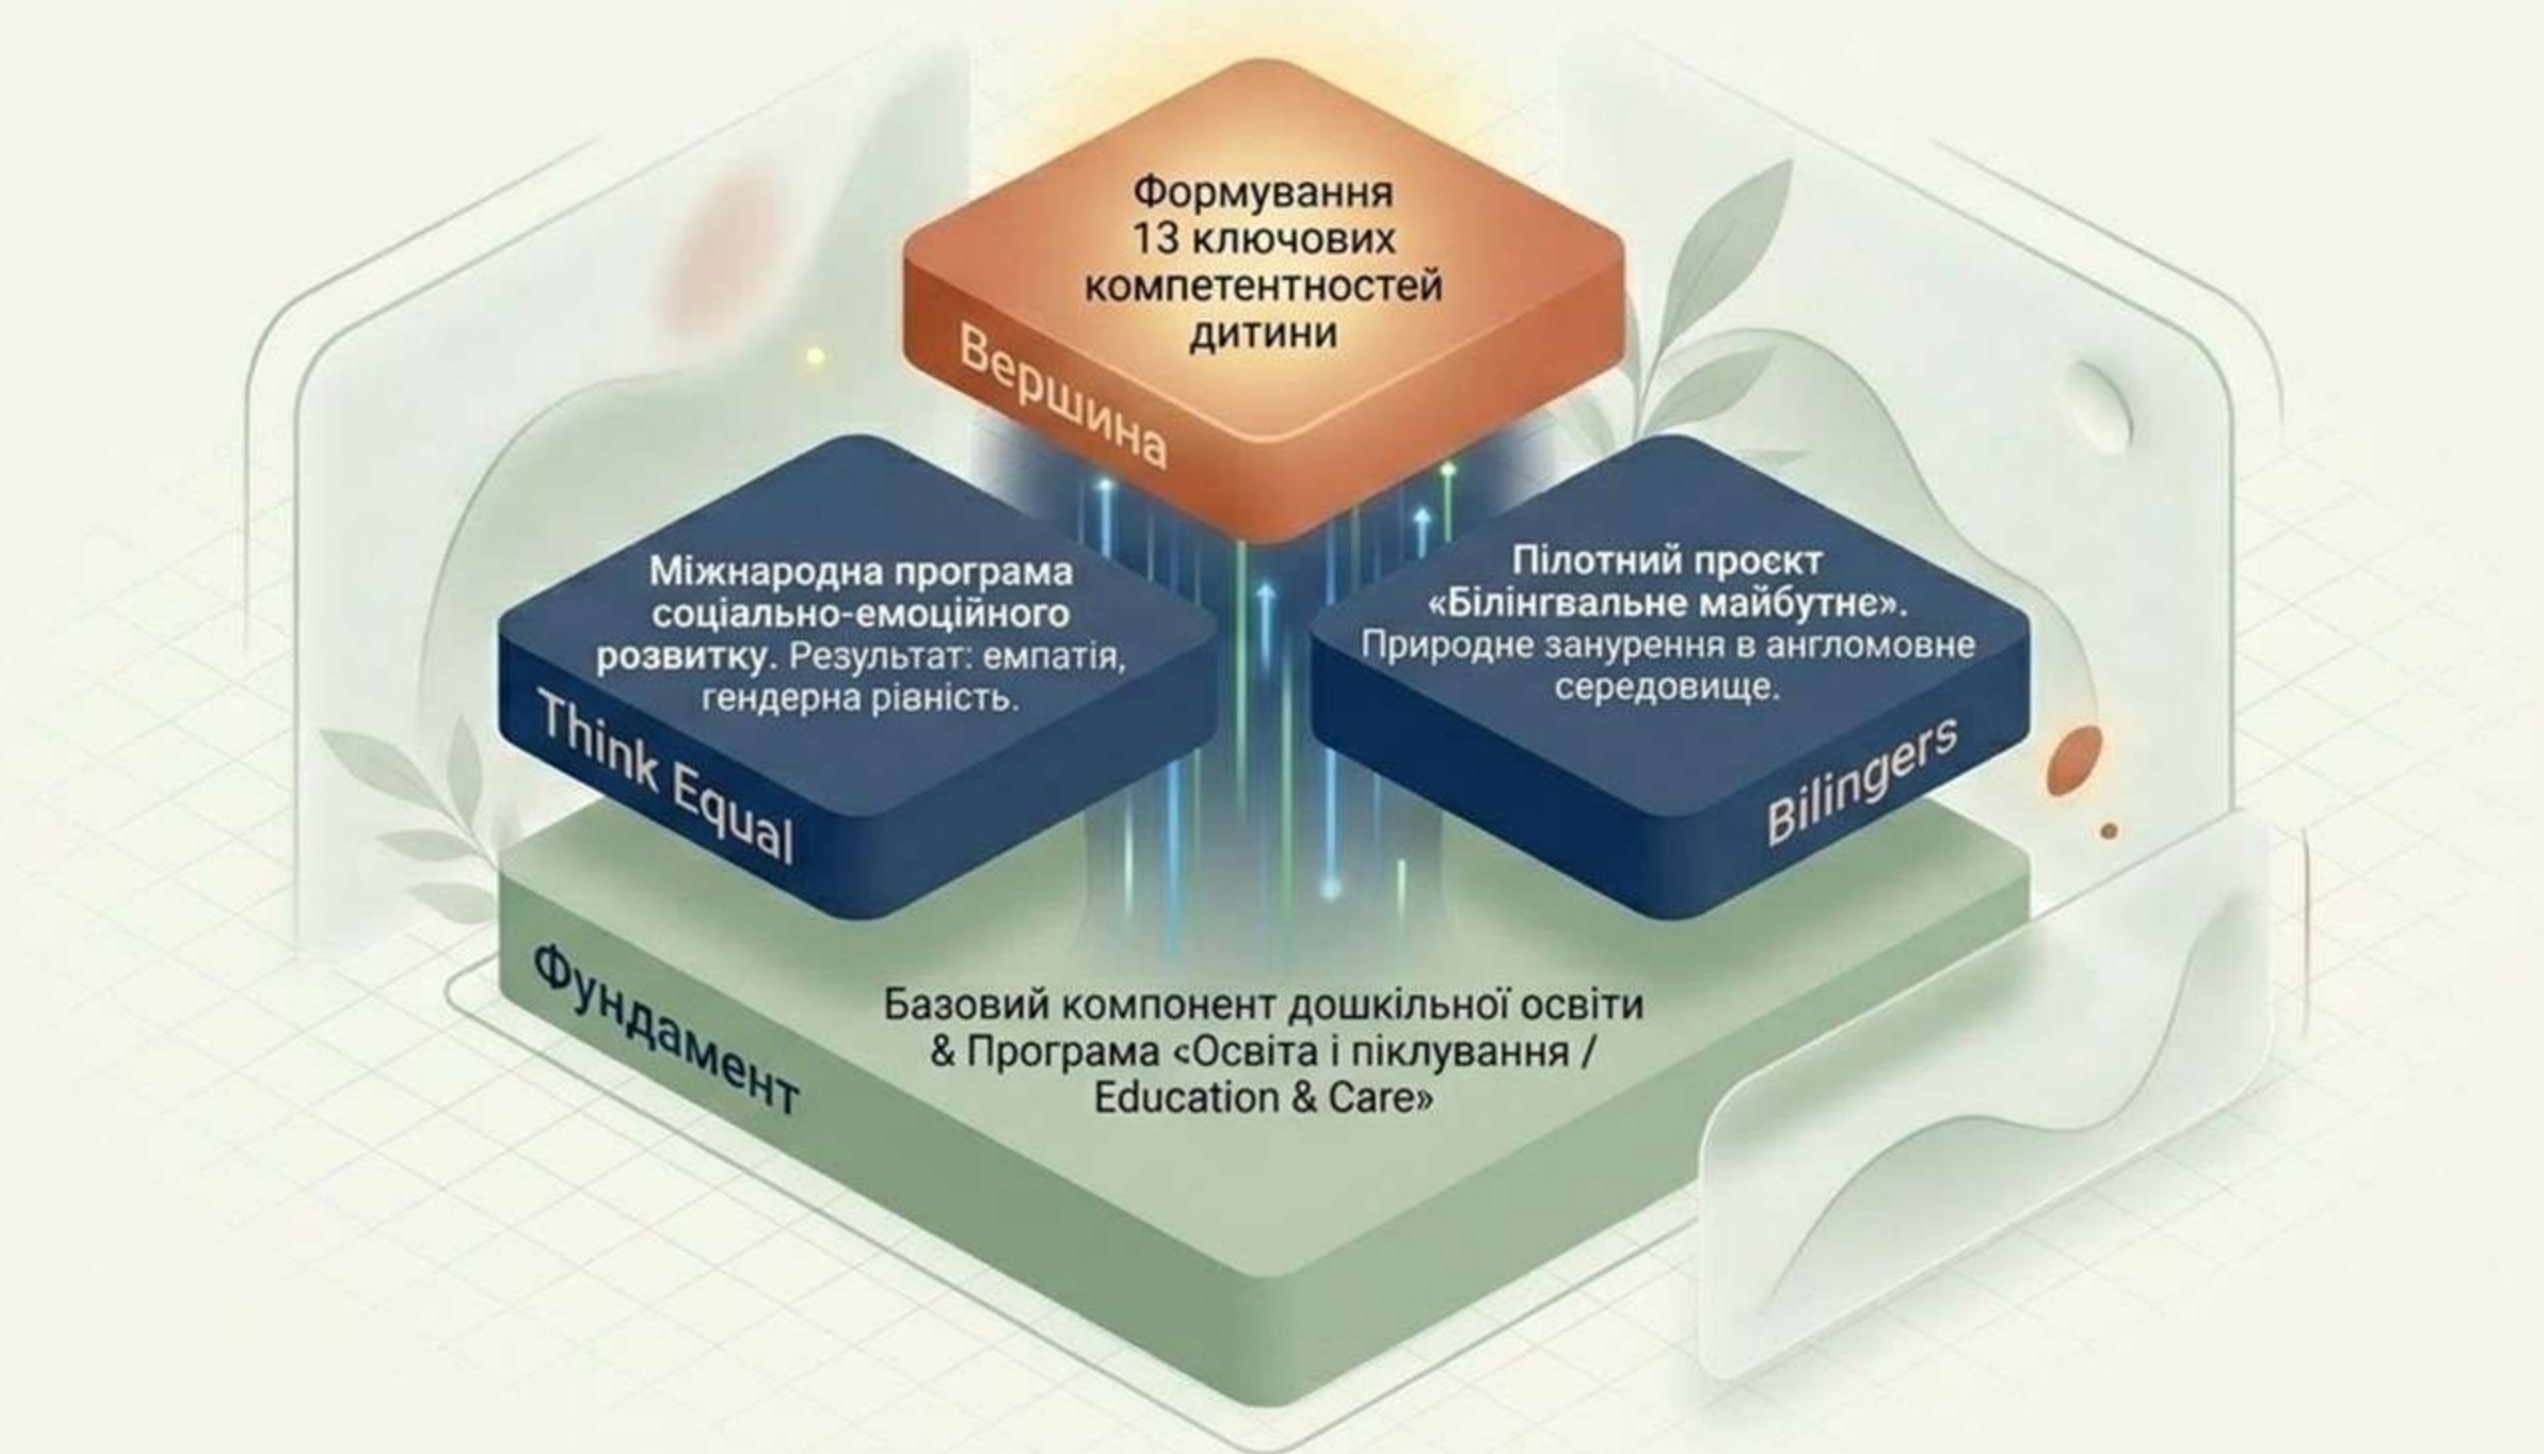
Формування 13 ключових компетентностей дитини

Вершина

Міжнародна програма соціально-емоційного розвитку. Результат: емпатія, гендерна рівність.

Think Equal

Пілотний проєкт «Білінгвальне майбутнє». Природне занурення в англомовне середовище.

Bilingers

Фундамент

Базовий компонент дошкільної освіти & Програма «Освіта і піклування / Education & Care»